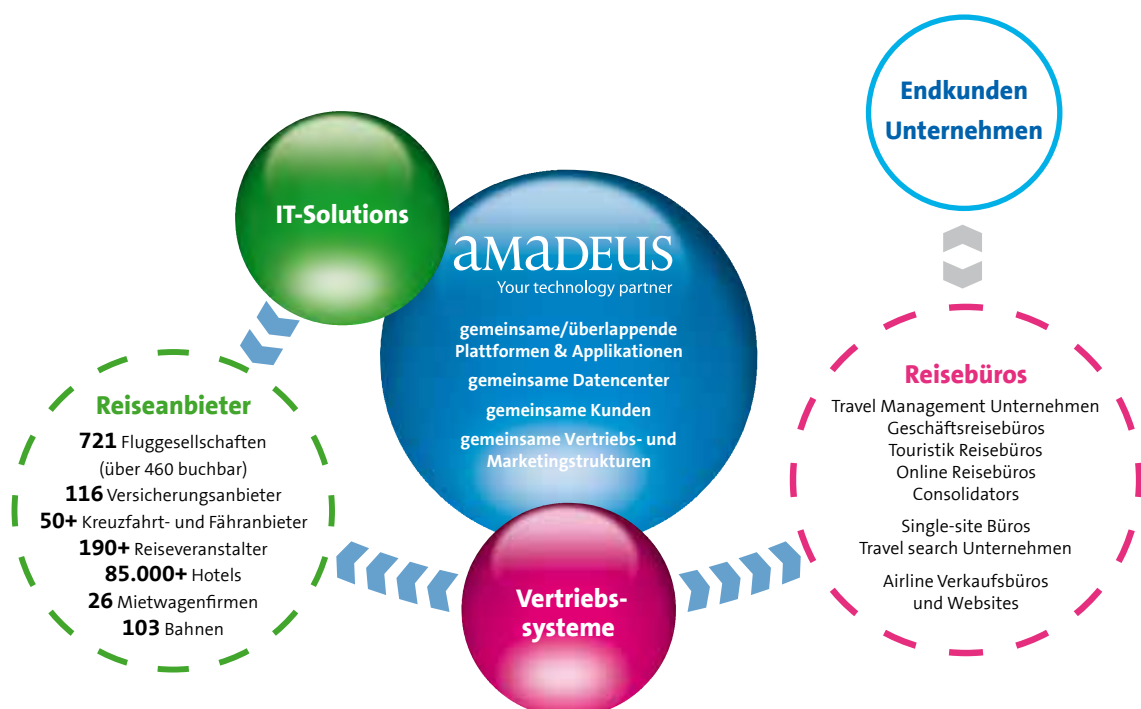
Endkunden
Unternehmen

IT-Solutions

amadeus
Your technology partner

gemeinsame/überlappende Plattformen & Applikationen
gemeinsame Datencenter
gemeinsame Kunden
gemeinsame Vertriebs- und Marketingstrukturen

Reiseanbieter
**721** Fluggesellschaften
(über 460 buchbar)
**116** Versicherungsanbieter
**50+** Kreuzfahrt- und Fähranbieter
**190+** Reiseveranstalter
**85.000+** Hotels
**26** Mietwagenfirmen
**103** Bahnen

Reisebüros
Travel Management Unternehmen
Geschäftsreisebüros
Touristik Reisebüros
Online Reisebüros
Consolidators

Single-site Büros
Travel search Unternehmen

Airline Verkaufsbüros und Websites

Vertriebssysteme